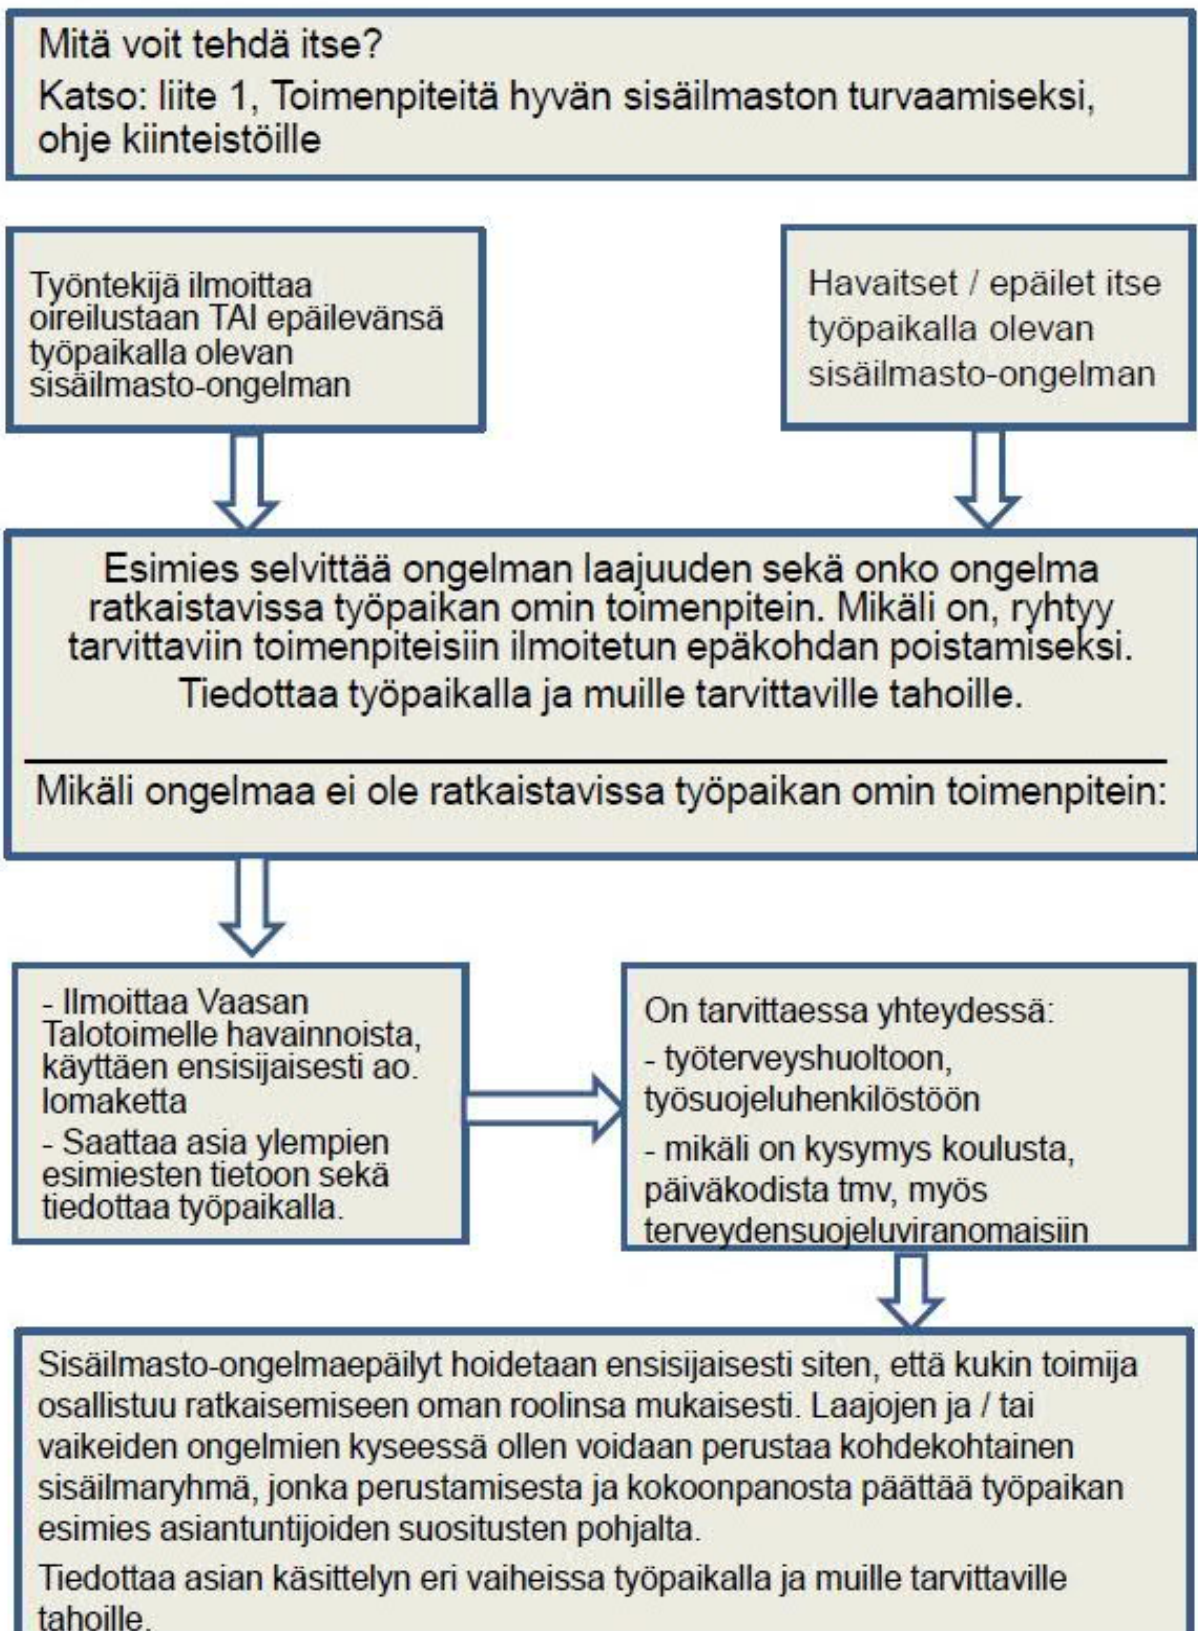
Mitä voit tehdä itse?
Katso: liite 1, Toimenpiteitä hyvän sisäilmaston turvaamiseksi, ohje kiinteistöille

Työntekijä ilmoittaa oireilustaan TAI epäilevänsä työpaikalla olevan sisäilmasto-ongelman

Havaitset / epäilet itse työpaikalla olevan sisäilmasto-ongelman

Esimies selvittää ongelman laajuuden sekä onko ongelma ratkaistavissa työpaikan omin toimenpitein. Mikäli on, ryhtyy tarvittaviin toimenpiteisiin ilmoitetun epäkohdan poistamiseksi.
Tiedottaa työpaikalla ja muille tarvittaville tahoille.

Mikäli ongelmaa ei ole ratkaistavissa työpaikan omin toimenpitein:

- Ilmoittaa Vaasan Talotoimelle havainnoista, käyttäen ensisijaisesti ao. lomaketta
- Saattaa asia ylempien esimiesten tietoon sekä tiedottaa työpaikalla.

On tarvittaessa yhteydessä:
- työterveyshuoltoon, työsuojeluhenkilöstöön
- mikäli on kysymys koulusta, päiväkodista tmv, myös terveydensuojeluviranomaisiin

Sisäilmasto-ongelmaepäilyt hoidetaan ensisijaisesti siten, että kukin toimija osallistuu ratkaisemiseen oman roolinsa mukaisesti. Laajojen ja / tai vaikeiden ongelmien kyseessä ollen voidaan perustaa kohdekohtainen sisäilmaryhmä, jonka perustamisesta ja kokoonpanosta päättää työpaikan esimies asiantuntijoiden suositusten pohjalta.
Tiedottaa asian käsittelyn eri vaiheissa työpaikalla ja muille tarvittaville tahoille.